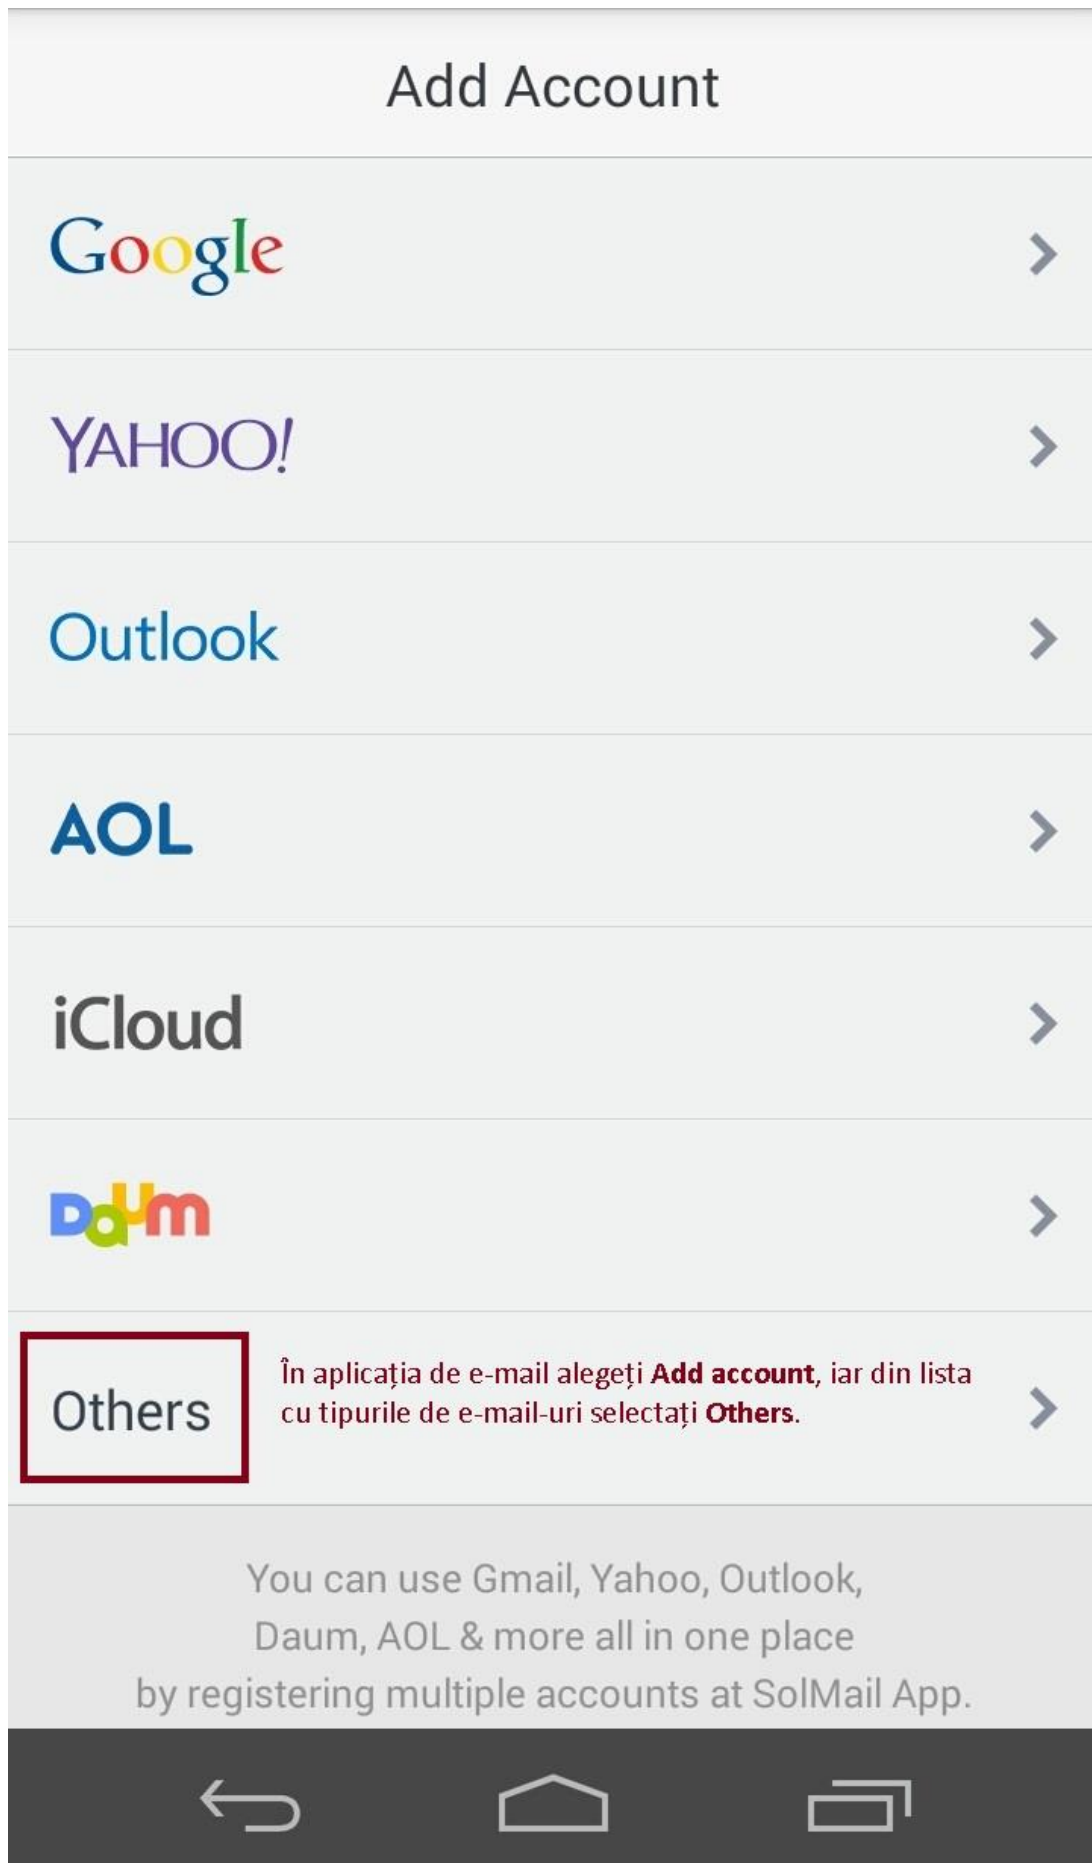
Add Account

Google

YAHOO!

Outlook

AOL

iCloud

Daum

Others

În aplicația de e-mail alegeți **Add account**, iar din lista cu tipurile de e-mail-uri selectați **Others**.

You can use Gmail, Yahoo, Outlook, Daum, AOL & more all in one place by registering multiple accounts at SolMail App.